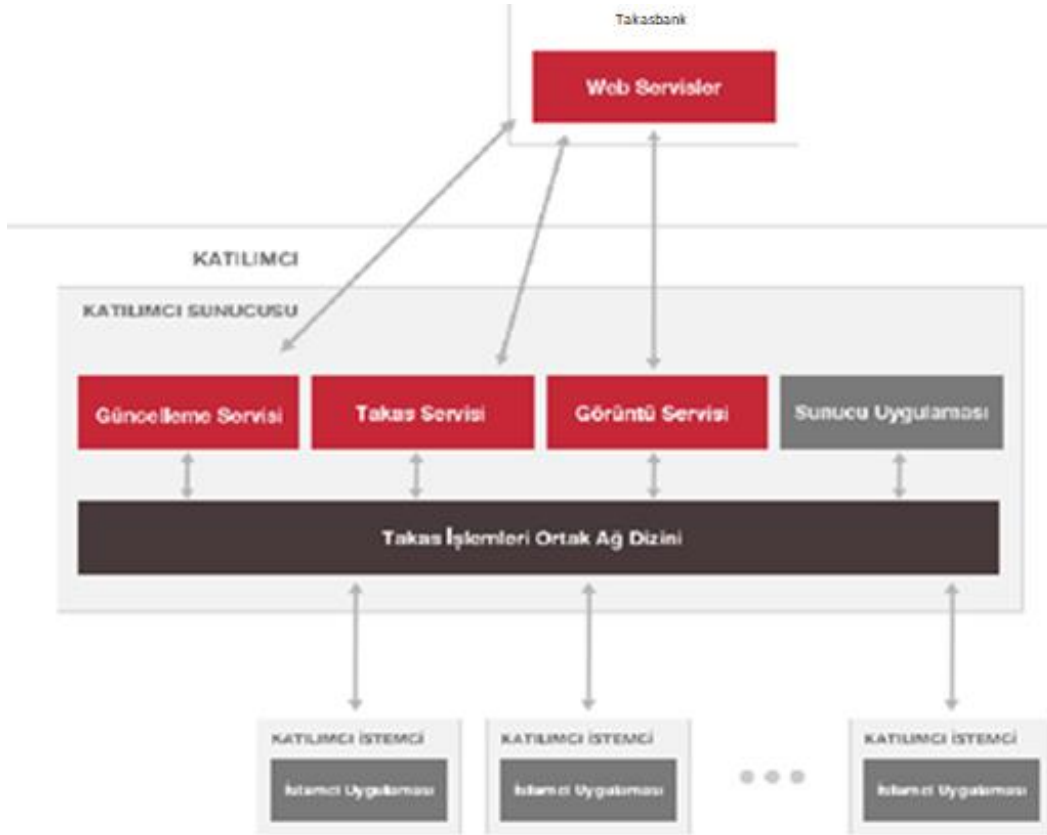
Takasbank

Web Servisler

KATILIMCI

KATILIMCI SUNUCUSU

Güncelleme Servisi

Takas Servisi

Görüntü Servisi

Sunucu Uygulaması

Takas İşlemleri Ortak Ağ Dizini

KATILIMCI İSTEMCİ

İstemci Uygulaması

KATILIMCI İSTEMCİ

İstemci Uygulaması

KATILIMCI İSTEMCİ

İstemci Uygulaması